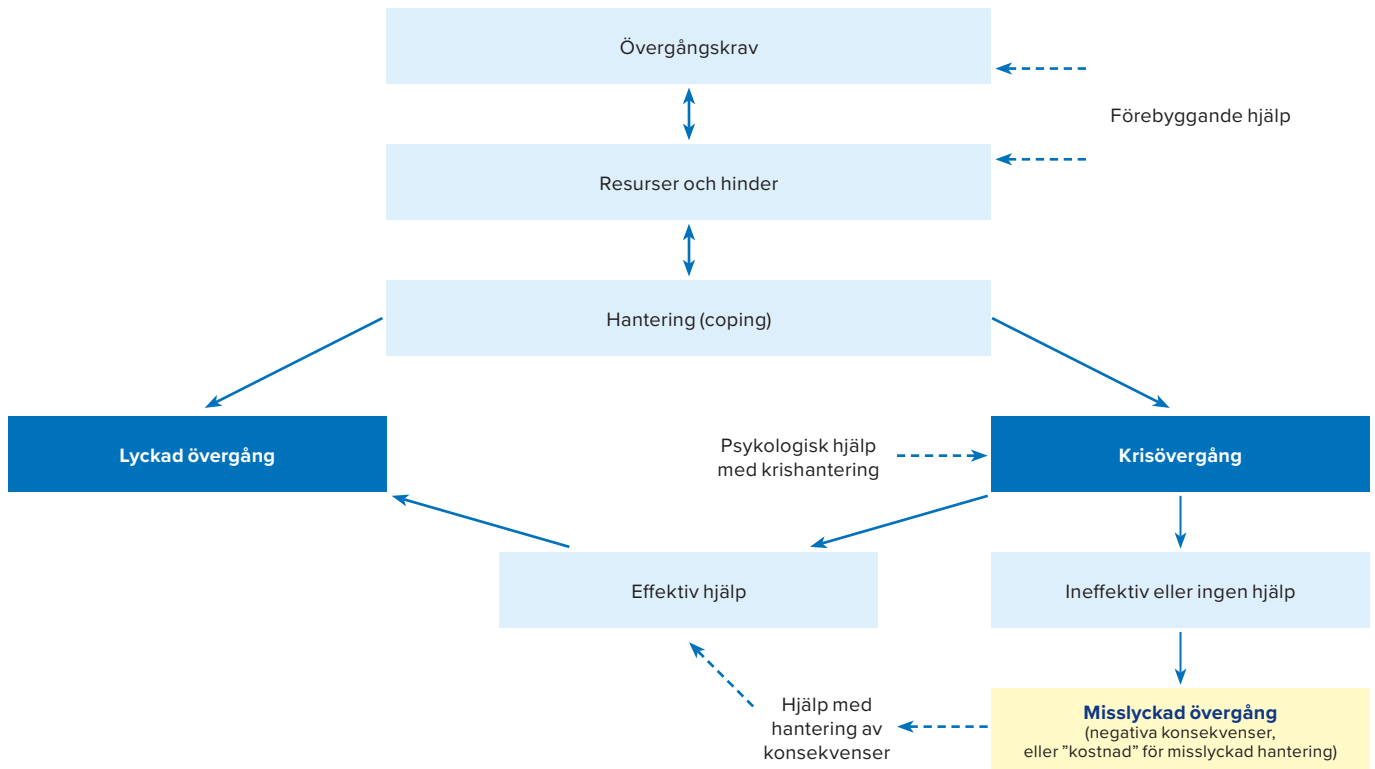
Övergångskrav

Förebyggande hjälp

Resurser och hinder

Hantering (coping)

Lyckad övergång

Psykologisk hjälp med krishantering

Krisövergång

Effektiv hjälp

Ineffektiv eller ingen hjälp

Hjälp med hantering av konsekvenser

Misslyckad övergång
(negativa konsekvenser, eller ”kostnad” för misslyckad hantering)